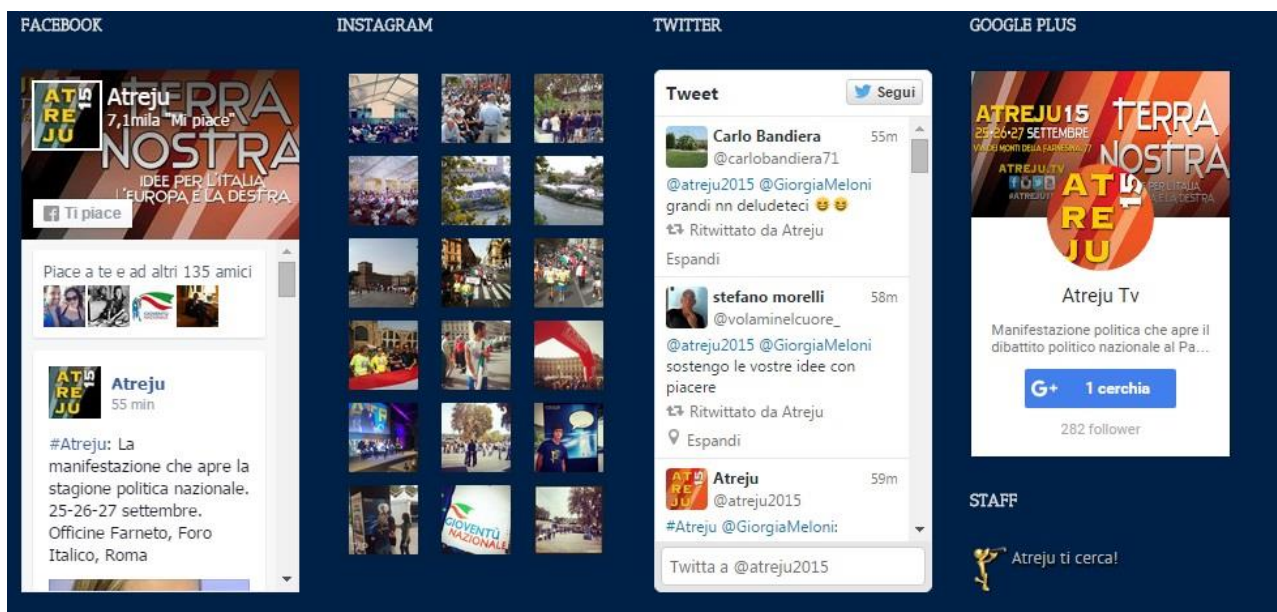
FACEBOOK

ATRE JU 15
Atreju
7,1mila "Mi piace"
TERRA NOSTRA
IDEE PER L'ITALIA L'EUROPA E LA DESTRA
Ti piace

Piace a te e ad altri 135 amici

Atreju
55 min

#Atreju: La manifestazione che apre la stagione politica nazionale. 25-26-27 settembre. Officine Farneto, Foro Italico, Roma

INSTAGRAM

GIOVENTÙ NAZIONALE

TWITTER

Tweet
Segui

Carlo Bandiera
@carlobandiera71
55m
@atreju2015 @GiorgiaMeloni grandi nn deludeteci 😆😆
Ritwittato da Atreju
Espandi

stefano morelli
@volaminelcuore_
58m
@atreju2015 @GiorgiaMeloni sostengo le vostre idee con piacere
Ritwittato da Atreju
Espandi

Atreju
@atreju2015
59m
#Atreju @GiorgiaMeloni:

Twitta a @atreju2015

GOOGLE PLUS

ATREJU 15
25-26-27 SETTEMBRE
TERRA NOSTRA
ATREJU.TV
AT RE JU 15

Atreju Tv
Manifestazione politica che apre il dibattito politico nazionale al Pa...
1 cerchia
282 follower

STAFF

Atreju ti cerca!